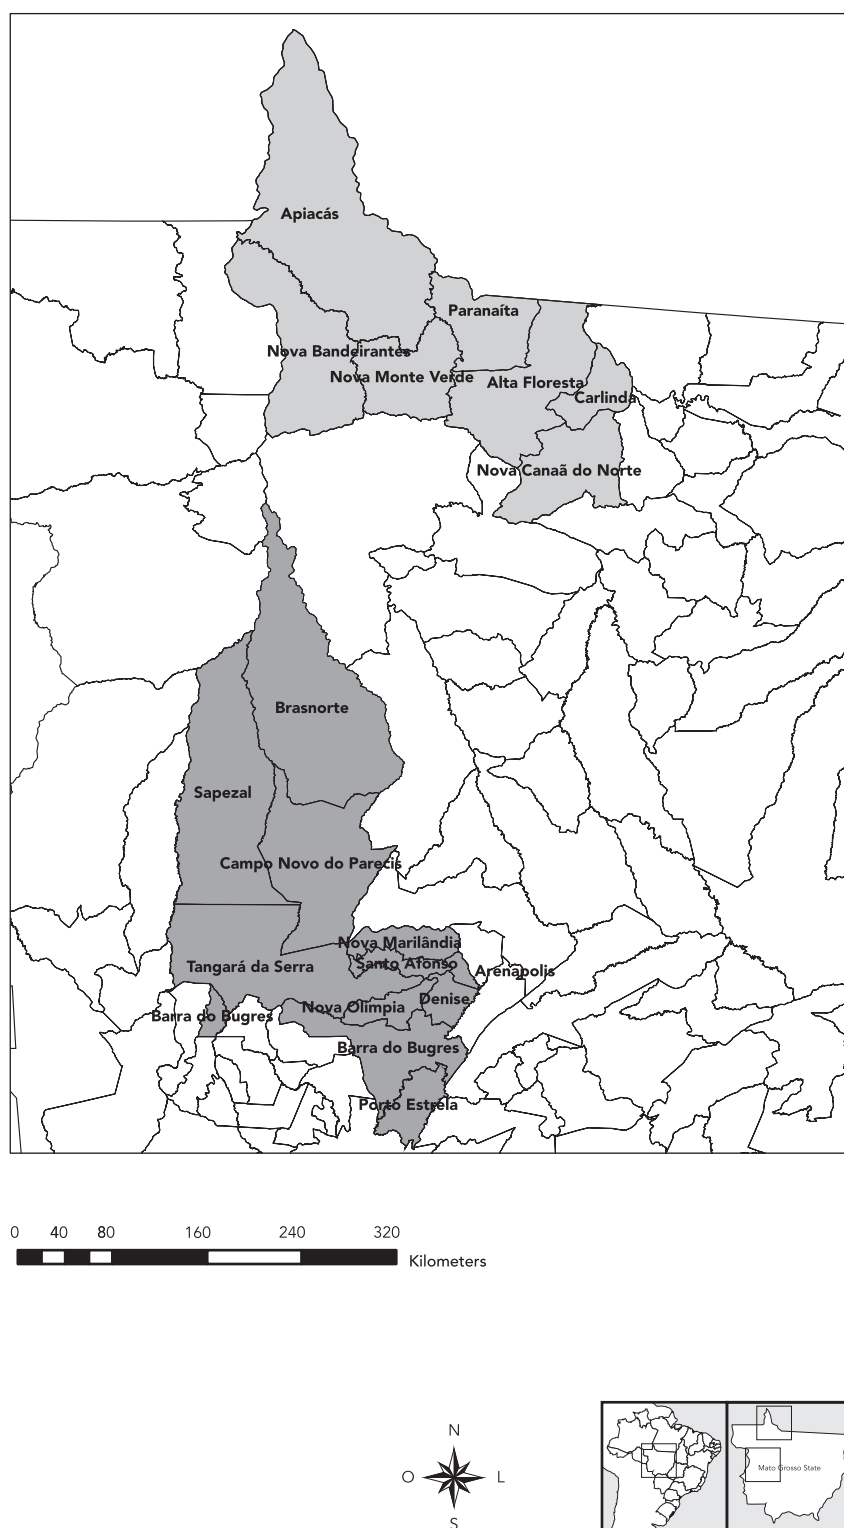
Apiacás
Paranaíta
Nova Bandeirantes
Nova Monte Verde
Alta Floresta
Carlinda
Nova Canaã do Norte
Brasnorte
Sapezal
Campo Novo do Parecis
Nova Marilândia
Tangará da Serra
Santo Afonso
Arenápolis
Barra do Bugres
Nova Olímpia
Denise
Barra do Bugres
Porto Estrela

0 40 80 160 240 320
Kilometers

N
O L
S

Mato Grosso State